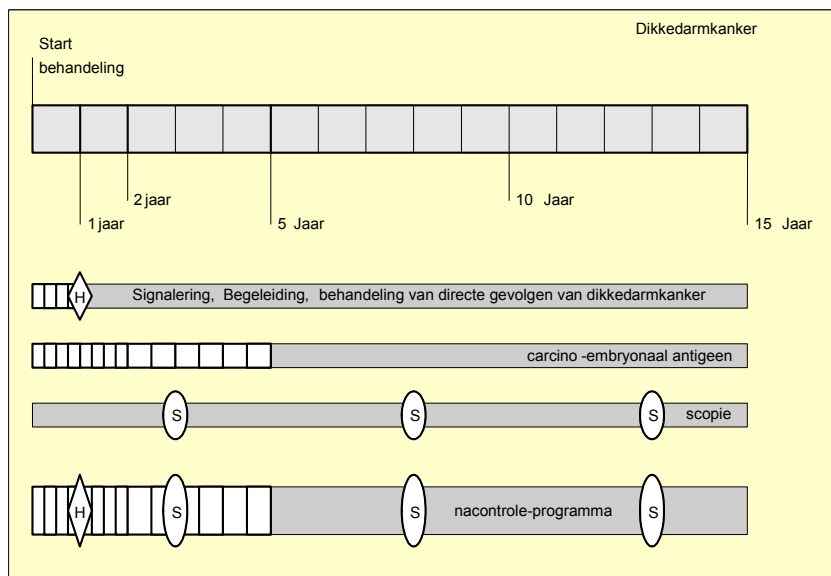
Dikkedarmkanker

Start behandeling

1 jaar

2 jaar

5 Jaar

10 Jaar

15 Jaar

H

Signalering, Begeleiding, behandeling van directe gevolgen van dikkedarmkanker

carcino -embryonaal antigeen

S

S

S

scopie

H

S

S

nacontrole-programma

S